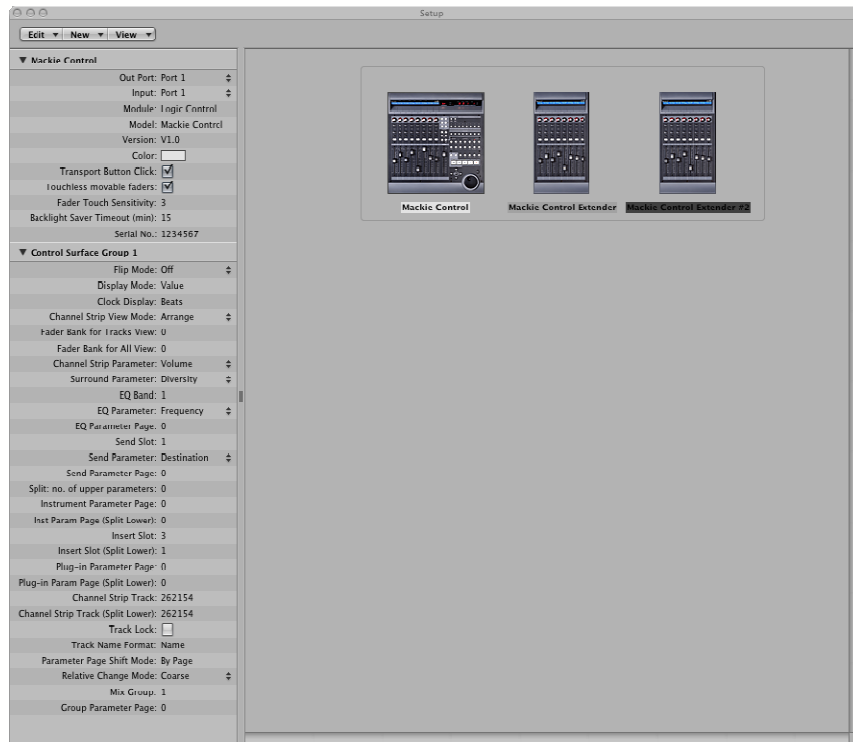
Setup

Edit ▾ New ▾ View ▾

▼ Mackie Control

Out Port: Port 1
Input: Port 1
Module: Logic Control
Model: Mackie Control
Version: V1.0
Color:
Transport Button Click: ☑
Touchless movable faders: ☑
Fader Touch Sensitivity: 3
Backlight Saver Timeout (min): 15
Serial No.: 1234567

▼ Control Surface Group 1

Flip Mode: Off
Display Mode: Value
Clock Display: Beats
Channel Strip View Mode: Arrange
Fader Bank for Tracks View: 0
Fader Bank for All View: 0
Channel Strip Parameter: Volume
Surround Parameter: Diversity
EQ Band: 1
EQ Parameter: Frequency
EQ Parameter Page: 0
Send Slot: 1
Send Parameter: Destination
Send Parameter Page: 0
Split: no. of upper parameters: 0
Instrument Parameter Page: 0
Inst Param Page (Split Lower): 0
Insert Slot: 3
Insert Slot (Split Lower): 1
Plug-in Parameter Page: 0
Plug-in Param Page (Split Lower): 0
Channel Strip Track: 262154
Channel Strip Track (Split Lower): 262154
Track Lock:
Track Name Format: Name
Parameter Page Shift Mode: By Page
Relative Change Mode: Coarse
Mix Group: 1
Group Parameter Page: 0

Mackie Control
Mackie Control Extender
Mackie Control Extender #2